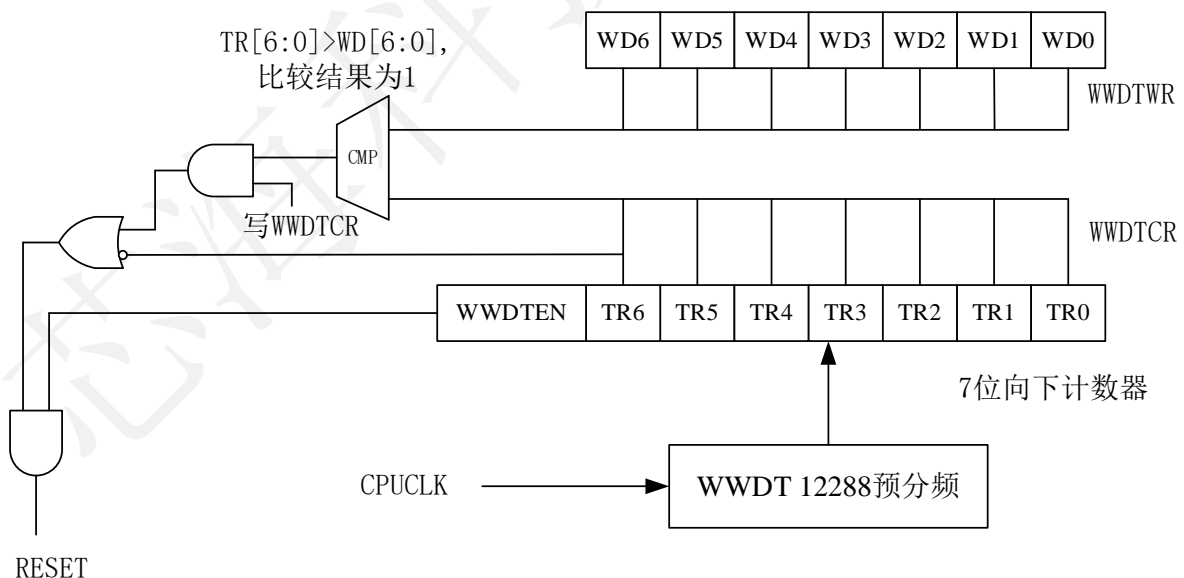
TR[6:0]>WD[6:0], 比较结果为1

| WD6 | WD5 | WD4 | WD3 | WD2 | WD1 | WD0 |
|---|---|---|---|---|---|---|

WWDTWR

CMP

写WWDTCR

WWDTCR

| WWDTEN | TR6 | TR5 | TR4 | TR3 | TR2 | TR1 | TR0 |
|---|---|---|---|---|---|---|---|

7位向下计数器

CPUCLK

WWDT 12288预分频

RESET